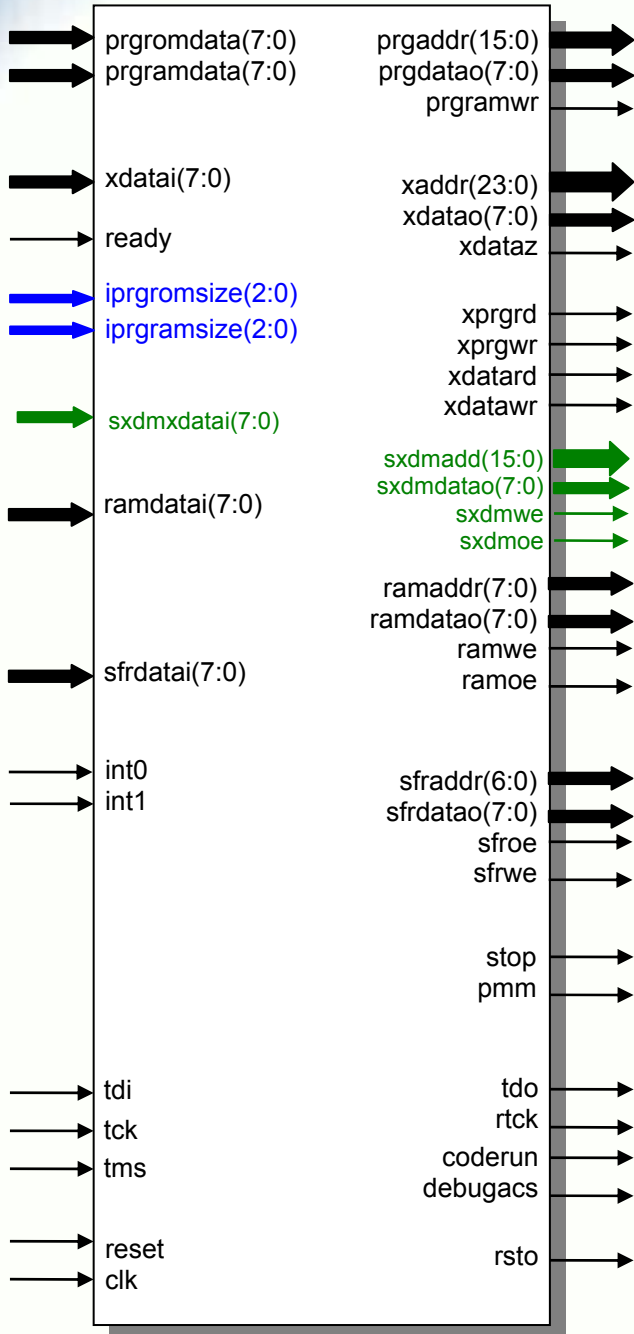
prgromdata(7:0)
prgramdata(7:0)

xdatai(7:0)

ready

iprgromsize(2:0)
iprgramsize(2:0)

sxdmxdatai(7:0)

ramdatai(7:0)

sfrdatai(7:0)

int0
int1

tdi
tck
tms

reset
clk

prgaddr(15:0)
prgdatao(7:0)
prgramwr

xaddr(23:0)
xdatao(7:0)
xdataz

xprgrd
xprgwr
xdatard
xdatawr

sxdmadd(15:0)
sxdmdatao(7:0)
sxdmwe
sxdmoe

ramaddr(7:0)
ramdatao(7:0)
ramwe
ramoe

sfraddr(6:0)
sfrdatao(7:0)
sfroe
sfrwe

stop
pmm

tdo
rtck
coderun
debugacs

rsto